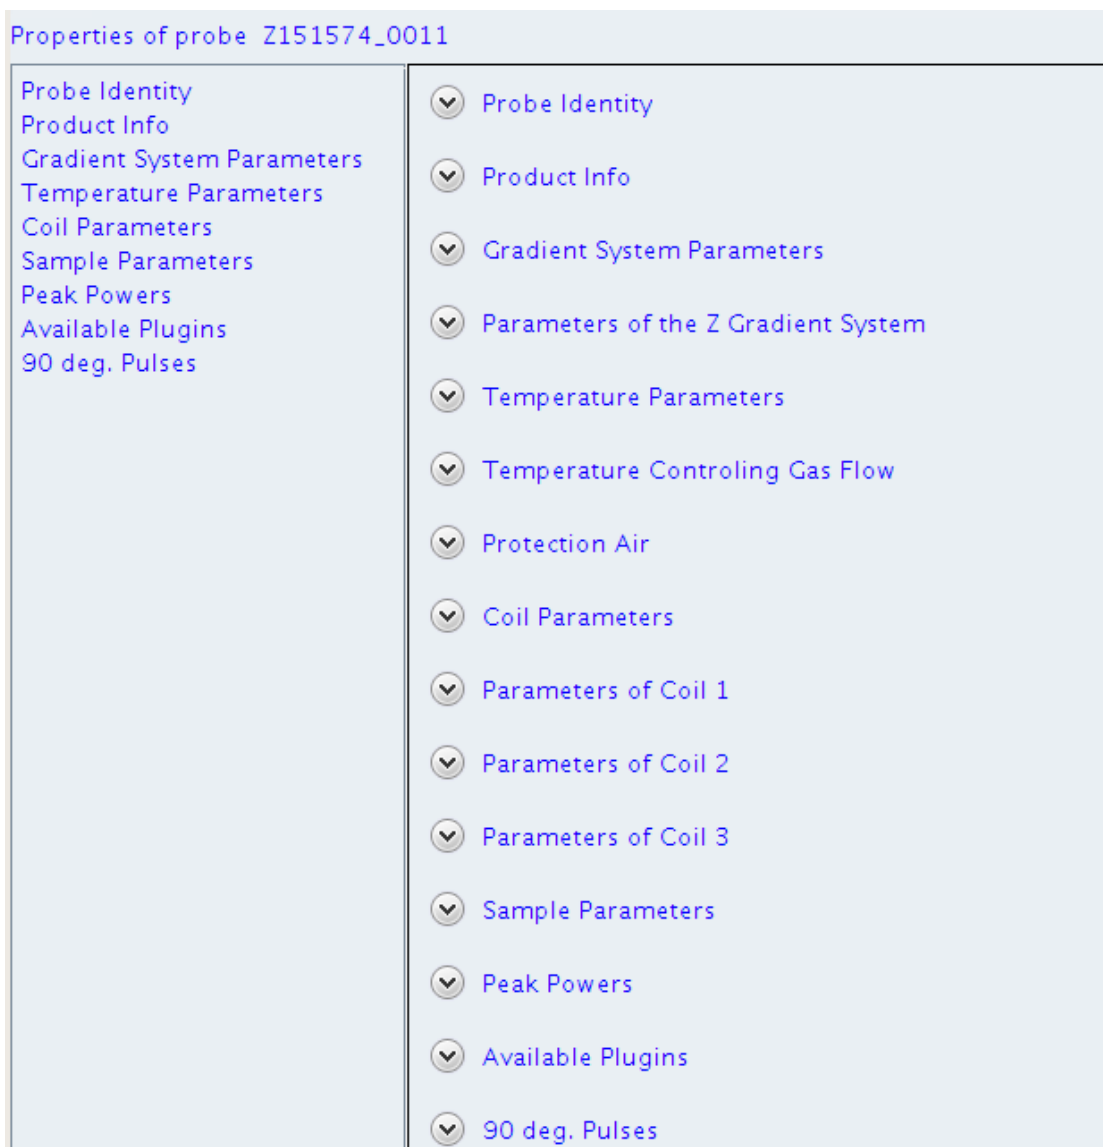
Properties of probe Z151574_0011

Probe Identity
Product Info
Gradient System Parameters
Temperature Parameters
Coil Parameters
Sample Parameters
Peak Powers
Available Plugins
90 deg. Pulses

Probe Identity

Product Info

Gradient System Parameters

Parameters of the Z Gradient System

Temperature Parameters

Temperature Controling Gas Flow

Protection Air

Coil Parameters

Parameters of Coil 1

Parameters of Coil 2

Parameters of Coil 3

Sample Parameters

Peak Powers

Available Plugins

90 deg. Pulses